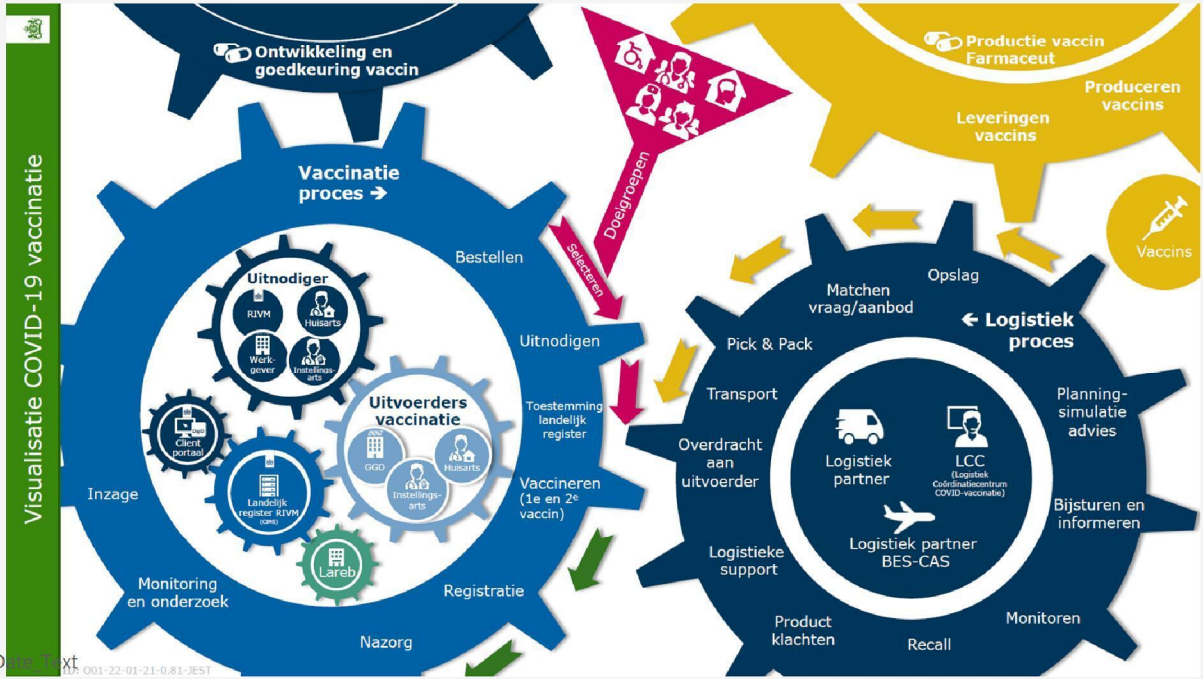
Visualisatie COVID-19 vaccinatie

Ontwikkeling en goedkeuring vaccin

Productie vaccin Farmaceut

Produceren vaccins

Leveringen vaccins

Vaccins

Doelgroepen

Selecteren

Vaccinatie proces →

Bestellen

Uitnodigen

Toestemming landelijk register

Vaccineren (1e en 2e vaccin)

Registratie

Nazorg

Monitoring en onderzoek

Inzage

Uitnodiger

RIVM

Huisarts

Werkgever

Instellingsarts

Uitvoerders vaccinatie

GGD

Huisarts

Instellingsarts

Client portaal

Landelijk register RIVM (CIMS)

Lareb

← Logistiek proces

Opslag

Matchen vraag/aanbod

Pick & Pack

Transport

Overdracht aan uitvoerder

Logistieke support

Product klachten

Recall

Monitoren

Bijsturen en informeren

Planning-simulatie advies

Logistiek partner

LCC (Logistiek Coördinatiecentrum COVID-vaccinatie)

Logistiek partner BES-CAS

Date Text

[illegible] 001-22-01-21-0.81-JEST